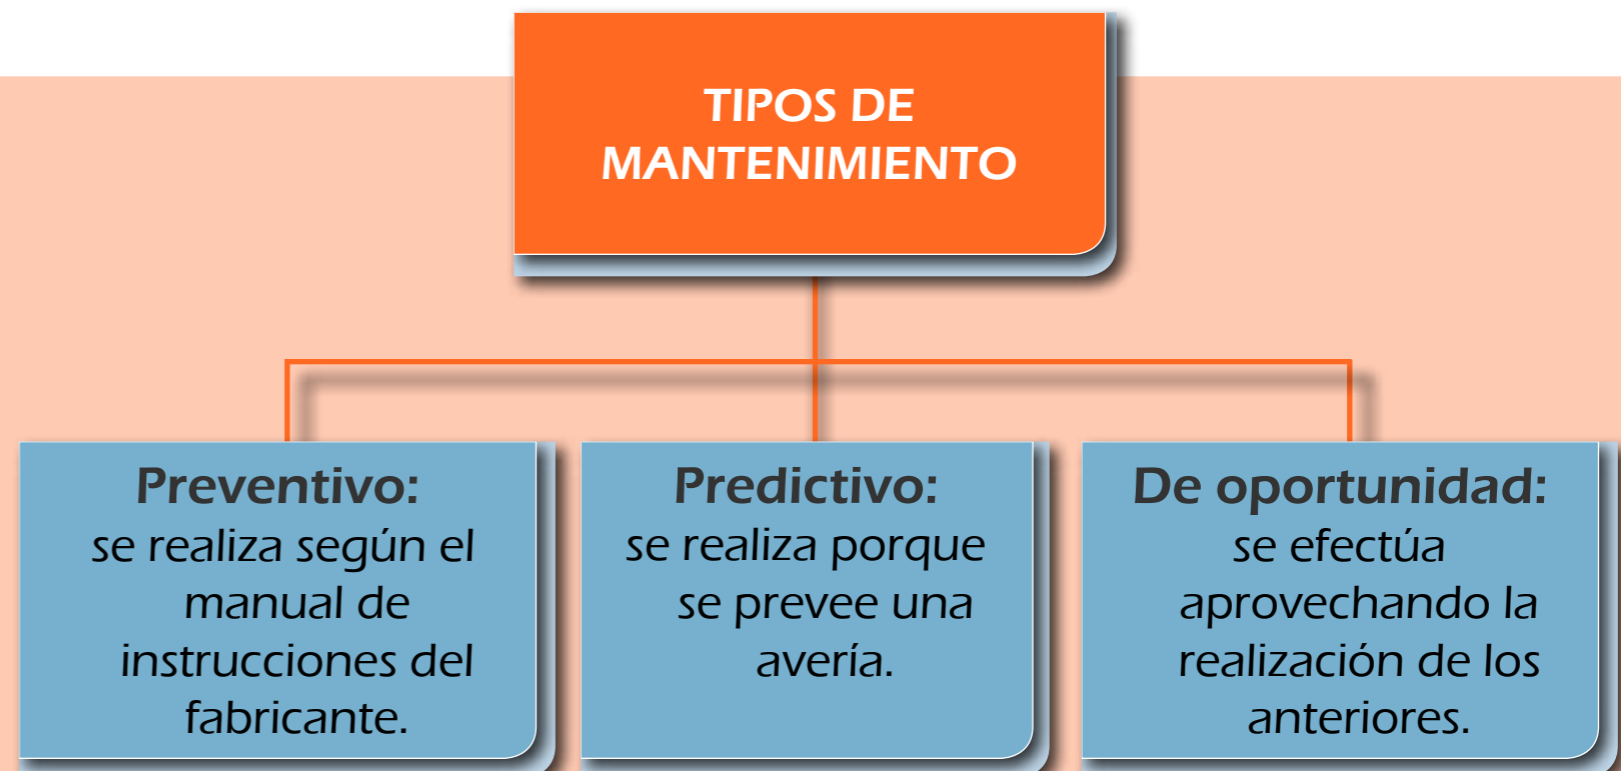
TIPOS DE MANTENIMIENTO

Preventivo: se realiza según el manual de instrucciones del fabricante.

Predictivo: se realiza porque se prevee una avería.

De oportunidad: se efectúa aprovechando la realización de los anteriores.